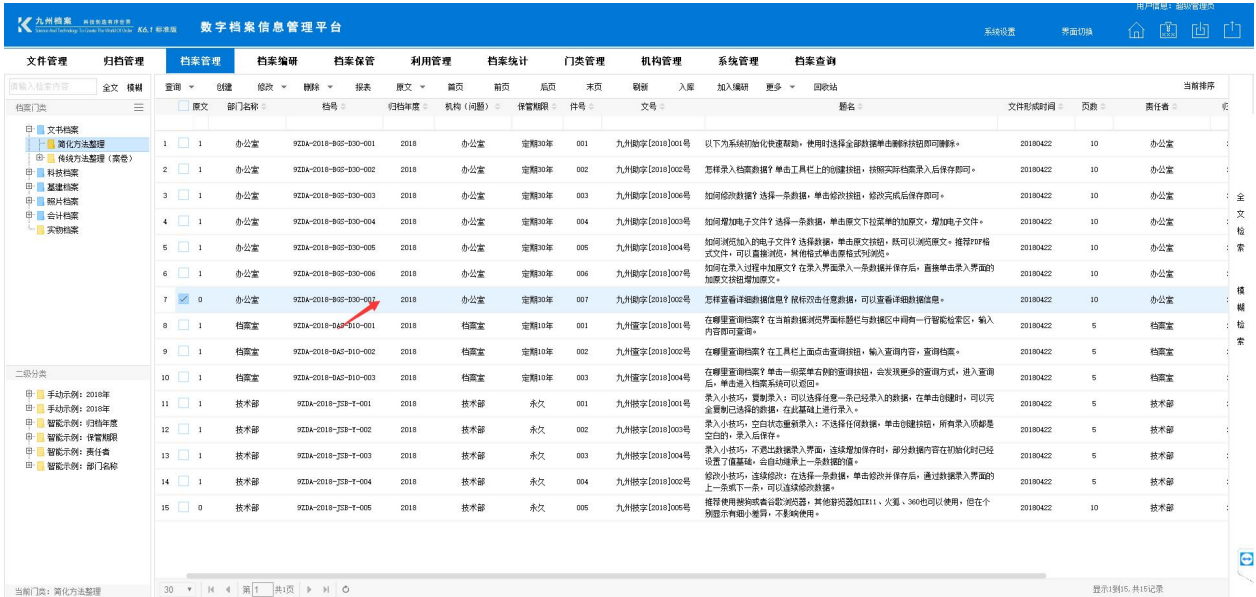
九州档案 K6.7 标准版 数字档案信息管理平台

用户信息：超级管理员

系统设置 界面切换

文件管理 归档管理 档案管理 档案编研 档案保管 利用管理 档案统计 门类管理 机构管理 系统管理 档案查询

请输入检索内容 全文 模糊

档案门类

文书档案
简化方法整理
传统方法整理（案卷）
科技档案
基建档案
照片档案
会计档案
实物档案

二级分类

手动示例：2018年
手动示例：2018年
智能示例：归档年度
智能示例：保管期限
智能示例：责任者
智能示例：部门名称

当前门类：简化方法整理

查询 创建 修改 删除 报表 原文 首页 前页 后页 末页 刷新 入库 加入编研 更多 回收站 当前排序

| | 原文 | 部门名称 | 档号 | 归档年度 | 机构（问题） | 保管期限 | 件号 | 文号 | 题名 | 文件形成时间 | 页数 | 责任者 |
|---|---|---|---|---|---|---|---|---|---|---|---|---|
| 1 | 1 | 办公室 | 9ZDA-2018-BGS-D30-001 | 2018 | 办公室 | 定期30年 | 001 | 九州档字[2018]001号 | 以下为系统初始化快速帮助，使用时选择全部数据单击删除按钮即可删除。 | 20180422 | 10 | 办公室 |
| 2 | 1 | 办公室 | 9ZDA-2018-BGS-D30-002 | 2018 | 办公室 | 定期30年 | 002 | 九州档字[2018]002号 | 怎样录入档案数据？单击工具栏上的创建按钮，按照实际档案录入后保存即可。 | 20180422 | 10 | 办公室 |
| 3 | 1 | 办公室 | 9ZDA-2018-BGS-D30-003 | 2018 | 办公室 | 定期30年 | 003 | 九州档字[2018]006号 | 如何修改数据？选择一条数据，单击修改按钮，修改完成后保存即可。 | 20180422 | 10 | 办公室 |
| 4 | 1 | 办公室 | 9ZDA-2018-BGS-D30-004 | 2018 | 办公室 | 定期30年 | 004 | 九州档字[2018]003号 | 如何增加电子文件？选择一条数据，单击原文下拉菜单的加原文，增加电子文件。 | 20180422 | 10 | 办公室 |
| 5 | 1 | 办公室 | 9ZDA-2018-BGS-D30-005 | 2018 | 办公室 | 定期30年 | 005 | 九州档字[2018]004号 | 如何浏览加入的电子文件？选择数据，单击原文按钮，既可以浏览原文。推荐PDF格式文件，可以直接浏览，其他格式单击原格式浏览。 | 20180422 | 10 | 办公室 |
| 6 | 1 | 办公室 | 9ZDA-2018-BGS-D30-006 | 2018 | 办公室 | 定期30年 | 006 | 九州档字[2018]007号 | 如何在录入过程中加原文？在录入界面录入一条数据并保存后，直接单击录入界面的加原文按钮增加原文。 | 20180422 | 10 | 办公室 |
| 7 | 0 | 办公室 | 9ZDA-2018-BGS-D30-007 | 2018 | 办公室 | 定期30年 | 007 | 九州档字[2018]002号 | 怎样查看详细数据信息？鼠标双击任意数据，可以查看详细数据信息。 | 20180422 | 10 | 办公室 |
| 8 | 1 | 档案室 | 9ZDA-2018-DAS-D10-001 | 2018 | 档案室 | 定期10年 | 001 | 九州档字[2018]001号 | 在哪里查询档案？在当前数据浏览界面标题栏与数据区中间有一行智能检索区，输入内容即可查询。 | 20180422 | 5 | 档案室 |
| 9 | 1 | 档案室 | 9ZDA-2018-DAS-D10-002 | 2018 | 档案室 | 定期10年 | 002 | 九州档字[2018]002号 | 在哪里查询档案？在工具栏上面点击查询按钮，输入查询内容，查询档案。 | 20180422 | 5 | 档案室 |
| 10 | 1 | 档案室 | 9ZDA-2018-DAS-D10-003 | 2018 | 档案室 | 定期10年 | 003 | 九州档字[2018]004号 | 在哪里查询档案？单击一级菜单右侧的查询按钮，会发现更多的查询方式，进入查询后，单击进入档案系统可以返回。 | 20180422 | 5 | 档案室 |
| 11 | 1 | 技术部 | 9ZDA-2018-JSB-Y-001 | 2018 | 技术部 | 永久 | 001 | 九州技字[2018]001号 | 录入小技巧，复制录入：可以选择任意一条已经录入的数据，在单击创建时，可以完全复制已选择的数据，在此基础上进行录入。 | 20180422 | 5 | 技术部 |
| 12 | 1 | 技术部 | 9ZDA-2018-JSB-Y-002 | 2018 | 技术部 | 永久 | 002 | 九州技字[2018]003号 | 录入小技巧，空白状态重新录入：不选择任何数据，单击创建按钮，所有录入项都是空白的，录入后保存。 | 20180422 | 5 | 技术部 |
| 13 | 1 | 技术部 | 9ZDA-2018-JSB-Y-003 | 2018 | 技术部 | 永久 | 003 | 九州技字[2018]004号 | 录入小技巧，不退出数据录入界面，连续增加保存时，部分数据内容在初始化时已经设置了值基础，会自动继承上一条数据的值。 | 20180422 | 5 | 技术部 |
| 14 | 1 | 技术部 | 9ZDA-2018-JSB-Y-004 | 2018 | 技术部 | 永久 | 004 | 九州技字[2018]002号 | 修改小技巧，连续修改：在选择一条数据，单击修改并保存后，通过数据录入界面的上一条或下一条，可以连续修改数据。 | 20180422 | 5 | 技术部 |
| 15 | 0 | 技术部 | 9ZDA-2018-JSB-Y-005 | 2018 | 技术部 | 永久 | 005 | 九州技字[2018]005号 | 推荐使用谷歌或者谷歌浏览器，其他游览器如IE11、火狐、360也可以使用，但在个别显示有细小差异，不影响使用。 | 20180422 | 10 | 技术部 |

30 第 1 共1页

显示1到15，共15记录

全文检索

模糊检索